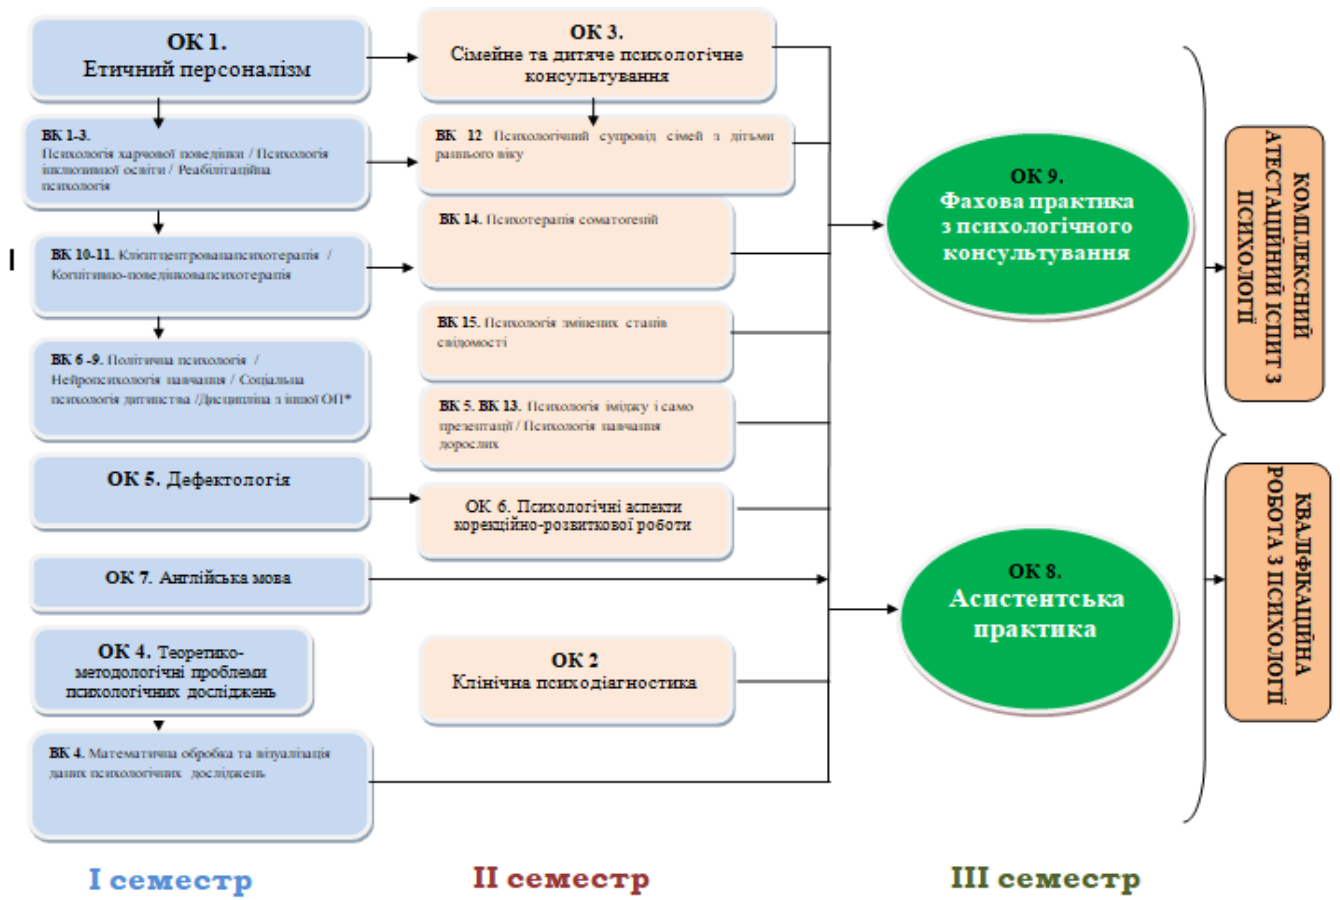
ОК 1.
Етичний персоналізм

ВК 1-3.
Психологія харчової поведінки / Психологія інклюзивної освіти / Реабілітаційна психологія

I

ВК 10-11. Клієнтцентрованапсихотерапія / Когнітивно-поведінковапсихотерапія

ВК 6 -9. Політична психологія / Нейропсихологія навчання / Соціальна психологія дитинства /Дисципліна з іншої ОП*

ОК 5. Дефектологія

ОК 7. Англійська мова

ОК 4. Теоретико-методологічні проблеми психологічних досліджень

ВК 4. Математична обробка та візуалізація даних психологічних досліджень

ОК 3.
Сімейне та дитяче психологічне консультування

ВК 12 Психологічний супровід сімей з дітьми раннього віку

ВК 14. Психотерапія соматогеній

ВК 15. Психологія змінених станів свідомості

ВК 5. ВК 13. Психологія іміджу і само презентації / Психологія навчання дорослих

ОК 6. Психологічні аспекти корекційно-розвиткової роботи

ОК 2
Клінічна психодіагностика

ОК 9.
Фахова практика з психологічного консультування

ОК 8.
Асистентська практика

КОМПЛЕКСНИЙ АТЕСТАЦІЙНИЙ ІСПИТ З ПСИХОЛОГІЇ

КВАЛІФІКАЦІЙНА РОБОТА З ПСИХОЛОГІЇ

I семестр

II семестр

III семестр